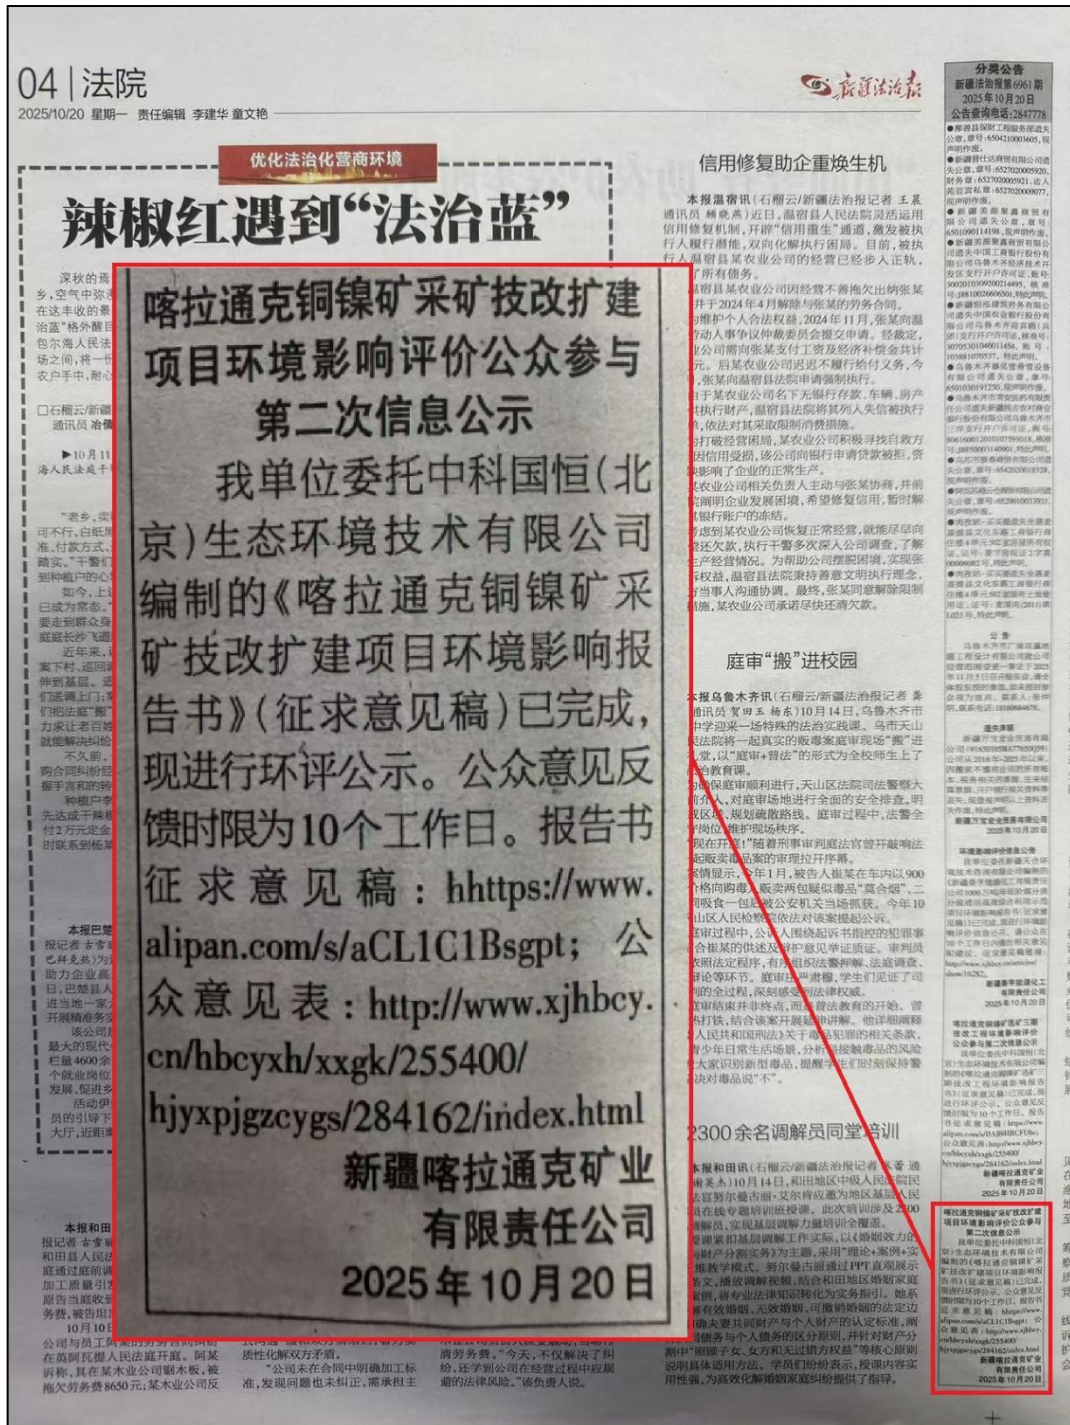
04 | 法院

2025/10/20 星期一 责任编辑 李建华 童文艳

新疆法治报

优化法治化营商环境

辣椒红遇到"法治蓝"

信用修复助企重焕生机

庭审"搬"进校园

2300余名调解员同堂培训

分类公告
新疆法治报第6961期
2025年10月20日
公告查询电话:2847778

喀拉通克铜镍矿采矿技改扩建项目环境影响评价公众参与第二次信息公示

我单位委托中科国恒(北京)生态环境技术有限公司编制的《喀拉通克铜镍矿采矿技改扩建项目环境影响报告书》(征求意见稿)已完成,现进行环评公示。公众意见反馈时限为10个工作日。报告书征求意见稿:hhttps://www.alipan.com/s/aCL1C1Bsgpt;公众意见表:http://www.xjhbcy.cn/hbcyxh/xxgk/255400/hjyxpjgzcygs/284162/index.html

新疆喀拉通克矿业有限责任公司
2025年10月20日